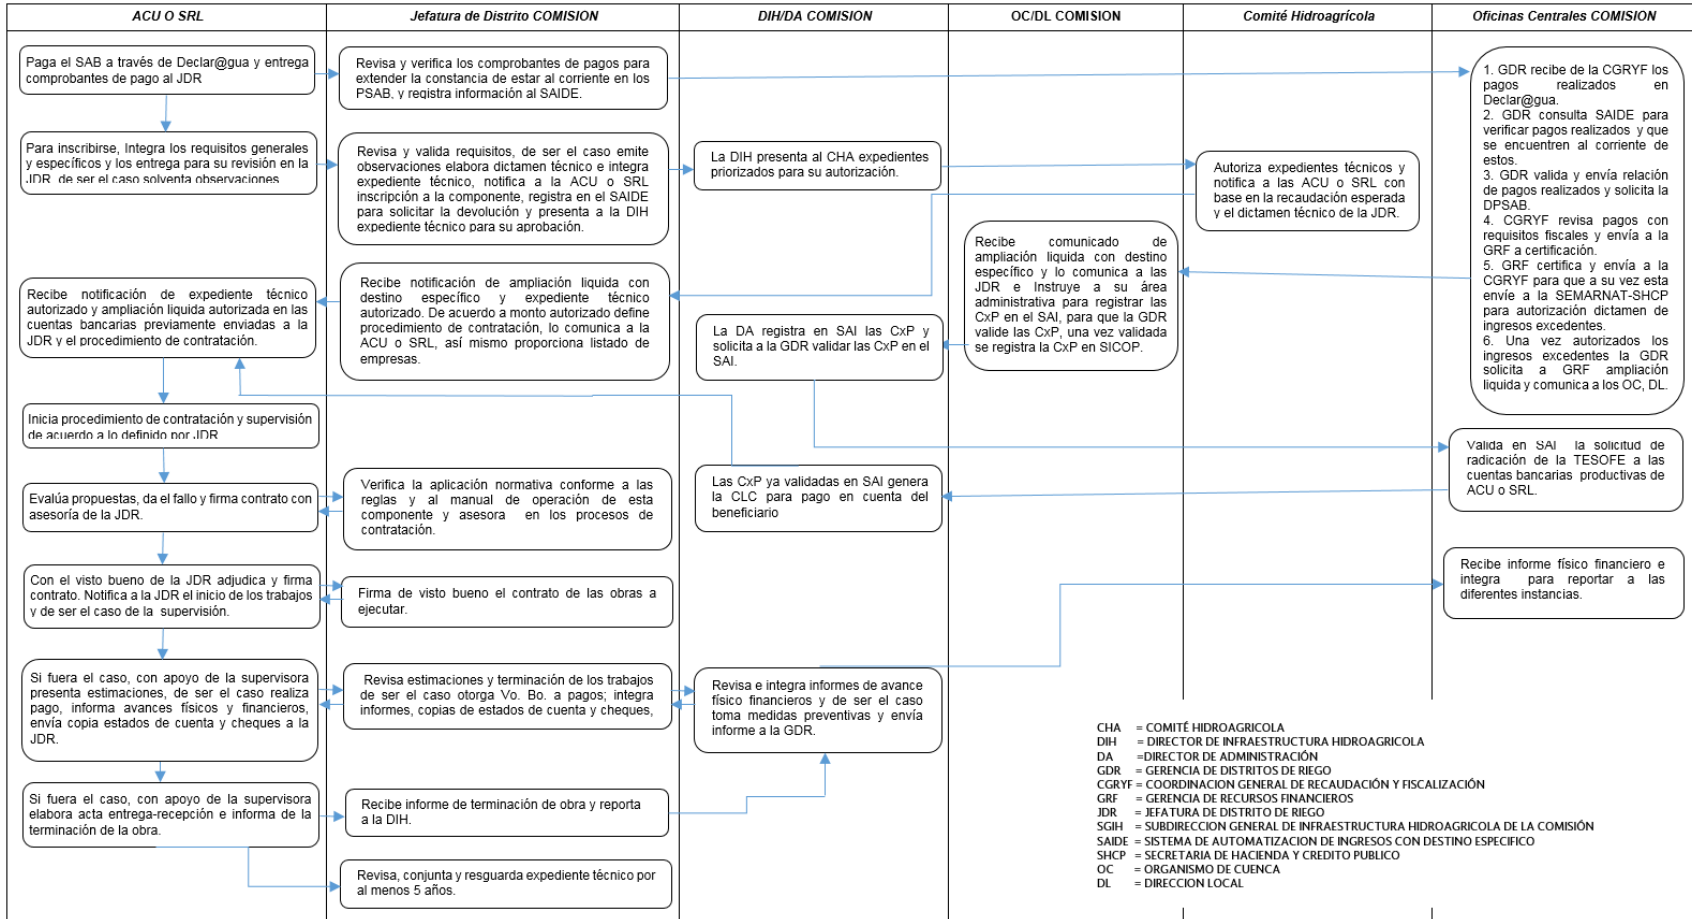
ACU O SRL

Jefatura de Distrito COMISION

DIH/DA COMISION

OC/DL COMISION

Comité Hidroagrícola

Oficinas Centrales COMISION

Paga el SAB a través de Declar@gua y entrega comprobantes de pago al JDR

Revisa y verifica los comprobantes de pagos para extender la constancia de estar al corriente en los PSAB, y registra información al SAIDE.

1. GDR recibe de la CGRYF los pagos realizados en Declar@gua.
2. GDR consulta SAIDE para verificar pagos realizados y que se encuentren al corriente de estos.
3. GDR valida y envía relación de pagos realizados y solicita la DPSAB.
4. CGRYF revisa pagos con requisitos fiscales y envía a la GRF a certificación.
5. GRF certifica y envía a la CGRYF para que a su vez esta envíe a la SEMARNAT-SHCP para autorización dictamen de ingresos excedentes.
6. Una vez autorizados los ingresos excedentes la GDR solicita a GRF ampliación liquida y comunica a los OC, DL.

Para inscribirse, Integra los requisitos generales y específicos y los entrega para su revisión en la JDR, de ser el caso solventa observaciones

Revisa y valida requisitos, de ser el caso emite observaciones elabora dictamen técnico e integra expediente técnico, notifica a la ACU o SRL inscripción a la componente, registra en el SAIDE para solicitar la devolución y presenta a la DIH expediente técnico para su aprobación.

La DIH presenta al CHA expedientes priorizados para su autorización.

Autoriza expedientes técnicos y notifica a las ACU o SRL con base en la recaudación esperada y el dictamen técnico de la JDR.

Recibe comunicado de ampliación liquida con destino específico y lo comunica a las JDR e Instruye a su área administrativa para registrar las CxP en el SAI, para que la GDR valide las CxP, una vez validada se registra la CxP en SICOP.

Recibe notificación de expediente técnico autorizado y ampliación liquida autorizada en las cuentas bancarias previamente enviadas a la JDR y el procedimiento de contratación.

Recibe notificación de ampliación liquida con destino específico y expediente técnico autorizado. De acuerdo a monto autorizado define procedimiento de contratación, lo comunica a la ACU o SRL, así mismo proporciona listado de empresas.

La DA registra en SAI las CxP y solicita a la GDR validar las CxP en el SAI.

Inicia procedimiento de contratación y supervisión de acuerdo a lo definido por JDR

Valida en SAI la solicitud de radicación de la TESOFE a las cuentas bancarias productivas de ACU o SRL.

Evalúa propuestas, da el fallo y firma contrato con asesoría de la JDR.

Verifica la aplicación normativa conforme a las reglas y al manual de operación de esta componente y asesora en los procesos de contratación.

Las CxP ya validadas en SAI genera la CLC para pago en cuenta del beneficiario

Recibe informe físico financiero e integra para reportar a las diferentes instancias.

Con el visto bueno de la JDR adjudica y firma contrato. Notifica a la JDR el inicio de los trabajos y de ser el caso de la supervisión.

Firma de visto bueno el contrato de las obras a ejecutar.

Si fuera el caso, con apoyo de la supervisora presenta estimaciones, de ser el caso realiza pago, informa avances físicos y financieros, envía copia estados de cuenta y cheques a la JDR.

Revisa estimaciones y terminación de los trabajos de ser el caso otorga Vo. Bo. a pagos; integra informes, copias de estados de cuenta y cheques,

Revisa e integra informes de avance físico financieros y de ser el caso toma medidas preventivas y envía informe a la GDR.

Si fuera el caso, con apoyo de la supervisora elabora acta entrega-recepción e informa de la terminación de la obra.

Recibe informe de terminación de obra y reporta a la DIH.

Revisa, conjunta y resguarda expediente técnico por al menos 5 años.

CHA = COMITÉ HIDROAGRICOLA
DIH = DIRECTOR DE INFRAESTRUCTURA HIDROAGRICOLA
DA =DIRECTOR DE ADMINISTRACIÓN
GDR = GERENCIA DE DISTRITOS DE RIEGO
CGRYF = COORDINACION GENERAL DE RECAUDACIÓN Y FISCALIZACIÓN
GRF = GERENCIA DE RECURSOS FINANCIEROS
JDR = JEFATURA DE DISTRITO DE RIEGO
SGIH = SUBDIRECCION GENERAL DE INFRAESTRUCTURA HIDROAGRICOLA DE LA COMISIÓN
SAIDE = SISTEMA DE AUTOMATIZACION DE INGRESOS CON DESTINO ESPECIFICO
SHCP = SECRETARIA DE HACIENDA Y CREDITO PUBLICO
OC = ORGANISMO DE CUENCA
DL = DIRECCION LOCAL